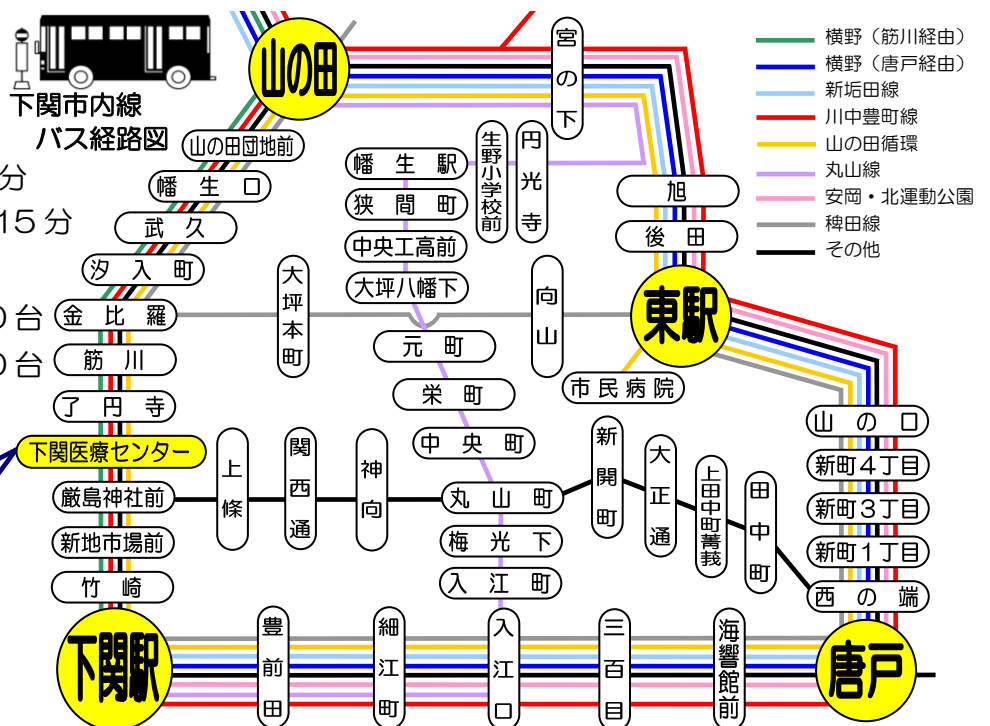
下関市内線
バス経路図

分
15分
0台
0台

横野（筋川経由）
横野（唐戸経由）
新垢田線
川中豊町線
山の田循環
丸山線
安岡・北運動公園
稗田線
その他

山の田
宮の下
山の田団地前
幡生口
武久
汐入町
金比羅
筋川
了円寺
下関医療センター
厳島神社前
新地市場前
竹崎
下関駅

幡生駅
狭間町
中央工高前
大坪八幡下
生野小学校前
円光寺
大坪本町
元町
栄町
中央町
向山
旭
後田
東駅
市民病院

上條
関西通
神向
丸山町
梅光下
入江町
新開町
大正通
上田中町菁莪
田中町

山の口
新町4丁目
新町3丁目
新町1丁目
西の端
唐戸

豊前田
細江町
入江口
三百目
海響館前